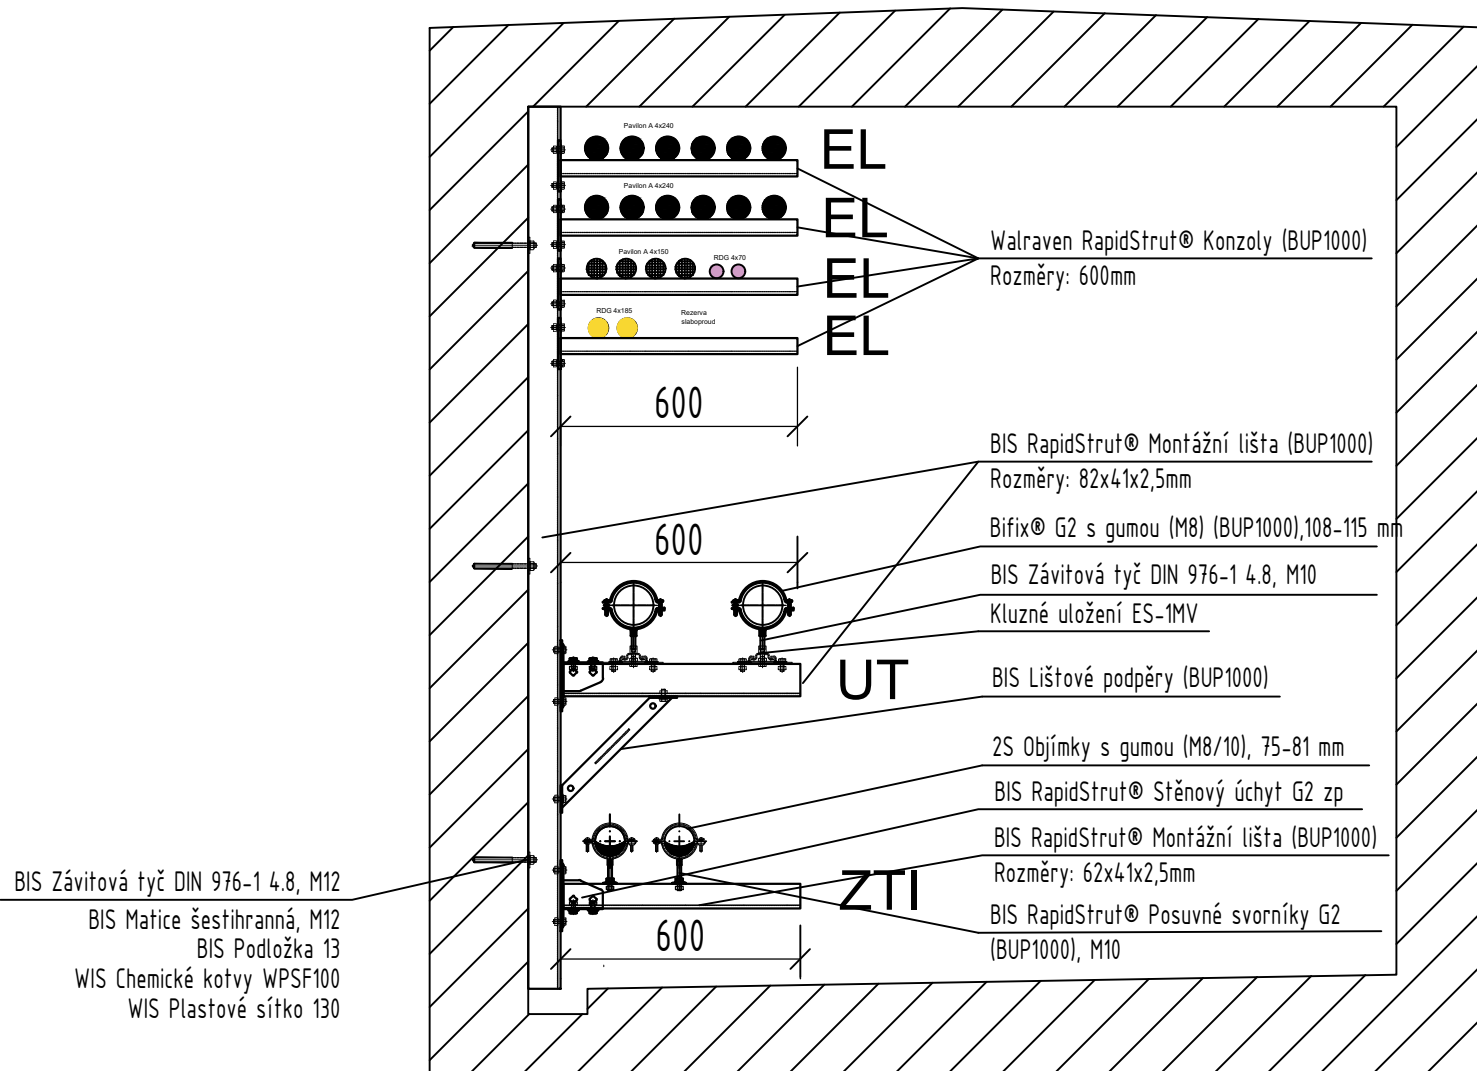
Pavilon A 4x240
EL
Pavilon A 4x240
EL
Pavilon A 4x150
RDG 4x70
EL
RDG 4x185
Rezerva slaboproud
EL
600

Walraven RapidStrut® Konzoly (BUP1000)
Rozměry: 600mm

BIS RapidStrut® Montážní lišta (BUP1000)
Rozměry: 82x41x2,5mm

600

Bifix® G2 s gumou (M8) (BUP1000),108-115 mm
BIS Závitová tyč DIN 976-1 4.8, M10
Kluzné uložení ES-1MV

UT
BIS Lištové podpěry (BUP1000)

2S Objímky s gumou (M8/10), 75-81 mm
BIS RapidStrut® Stěnový úchyt G2 zp
BIS RapidStrut® Montážní lišta (BUP1000)
Rozměry: 62x41x2,5mm
ZTI
BIS RapidStrut® Posuvné svorníky G2 (BUP1000), M10

600

BIS Závitová tyč DIN 976-1 4.8, M12
BIS Matice šestihranná, M12
BIS Podložka 13
WIS Chemické kotvy WPSF100
WIS Plastové sítko 130